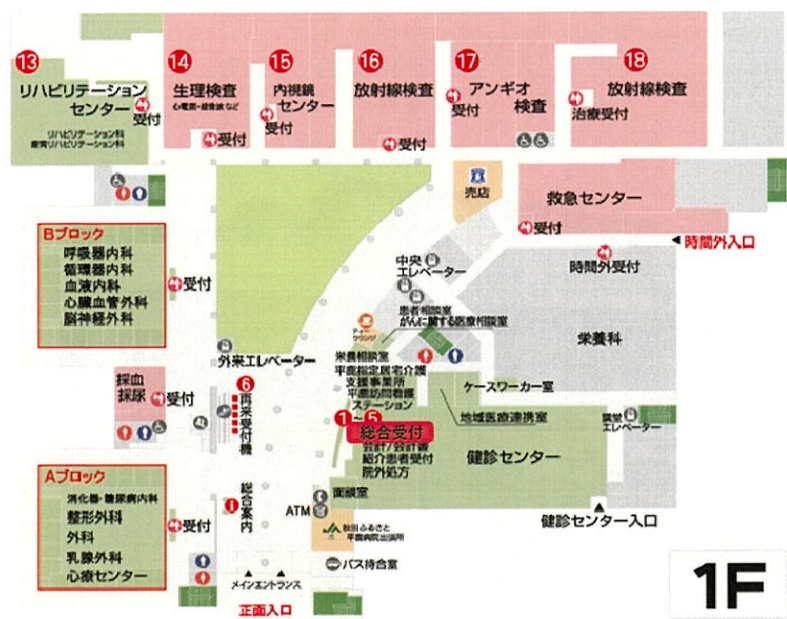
13 リハビリテーションセンター
受付
リハビリテーション科
療育リハビリテーション科

14 生理検査
心電図・超音波 など
受付

15 内視鏡センター
受付

16 放射線検査
受付

17 アンギオ検査
受付

18 放射線検査
治療受付

売店

救急センター
受付

時間外入口

Bブロック
呼吸器内科
循環器内科
血液内科
心臓血管外科
脳神経外科
受付

中央エレベーター
患者相談室
がんに関する医療相談室
ティーラウンジ

時間外受付

栄養科

外来エレベーター

栄養相談室
平鹿指定居宅介護支援事業所
平鹿訪問看護ステーション

ケースワーカー室
地域医療連携室

採血
採尿
受付

6 再来受付機

1 5 総合受付
会計/計算
総合案内
紹介患者受付
院外処方

健診センター

管理エレベーター

Aブロック
消化器・糖尿病内科
整形外科
外科
乳腺外科
心療センター
受付

総合案内

ATM

面談室

秋田ふるさと平鹿病院出張所

バス待合室

健診センター入口

メインエントランス

正面入口

1F